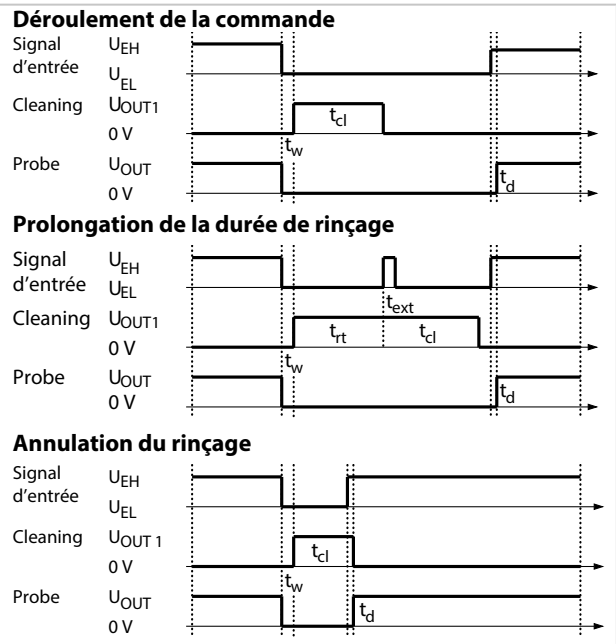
**Déroulement de la commande**

Signal d'entrée $U_{EH}$ $U_{EL}$

Cleaning $U_{OUT1}$ 0 V

$t_{cl}$

$t_w$

Probe $U_{OUT}$ 0 V

$t_d$

**Prolongation de la durée de rinçage**

Signal d'entrée $U_{EH}$ $U_{EL}$

$t_{ext}$

Cleaning $U_{OUT1}$ 0 V

$t_{rt}$ $t_{cl}$

$t_w$

Probe $U_{OUT}$ 0 V

$t_d$

**Annulation du rinçage**

Signal d'entrée $U_{EH}$ $U_{EL}$

Cleaning $U_{OUT\ 1}$ 0 V

$t_{cl}$

$t_w$

Probe $U_{OUT}$ 0 V

$t_d$